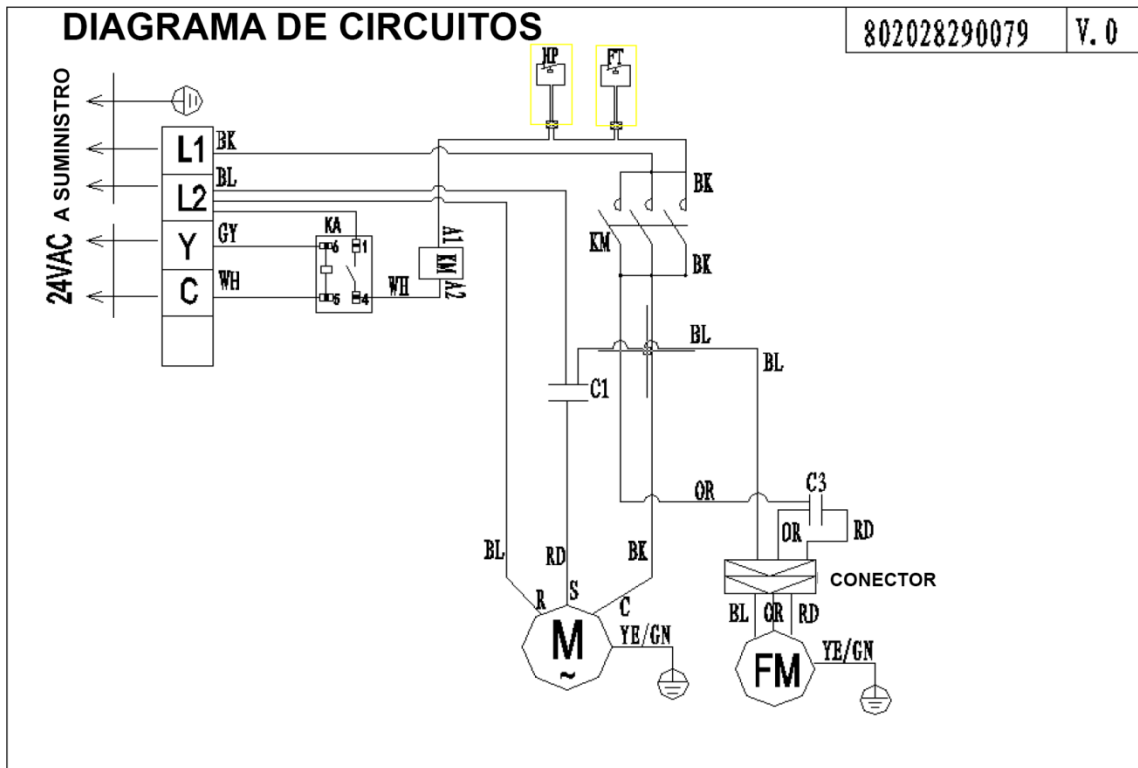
DIAGRAMA DE CIRCUITOS

802028290079 | V.0

24VAC A SUMINISTRO

L1
L2
Y
C

BK
BL
GY
WH

KA
6
1
5
4

WH

A1
KM
A2

HP
FT

BK
KM
BK

BL
BL

C1

OR

C3
OR
RD

CONECTOR

BL
RD
BK

R
S
C

M
~

YE/GN

BL
OR
RD

FM

YE/GN